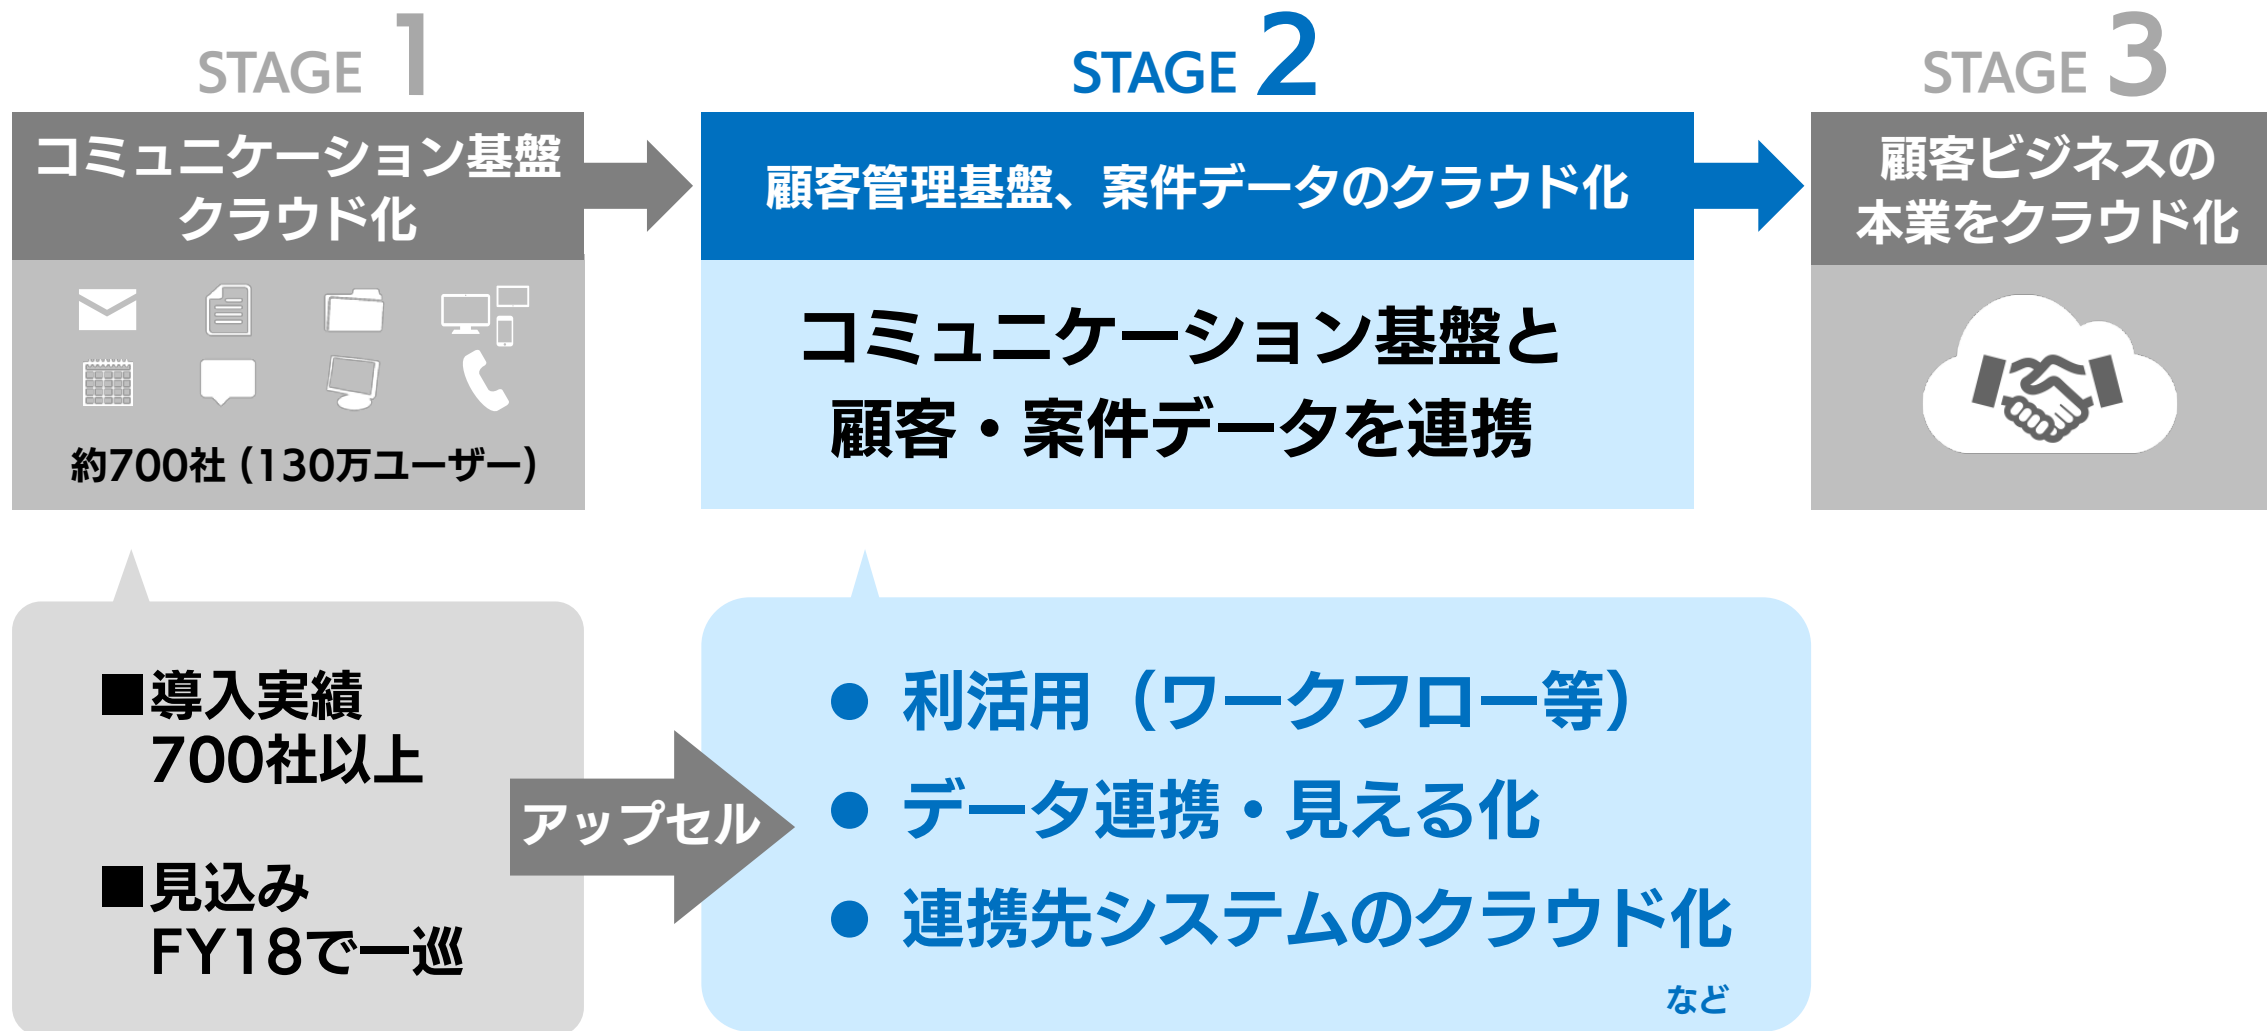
STAGE 1

コミュニケーション基盤クラウド化

約700社（130万ユーザー）

STAGE 2

顧客管理基盤、案件データのクラウド化

コミュニケーション基盤と顧客・案件データを連携

STAGE 3

顧客ビジネスの本業をクラウド化

■導入実績
700社以上

■見込み
FY18で一巡

アップセル

● 利活用（ワークフロー等）
● データ連携・見える化
● 連携先システムのクラウド化

など